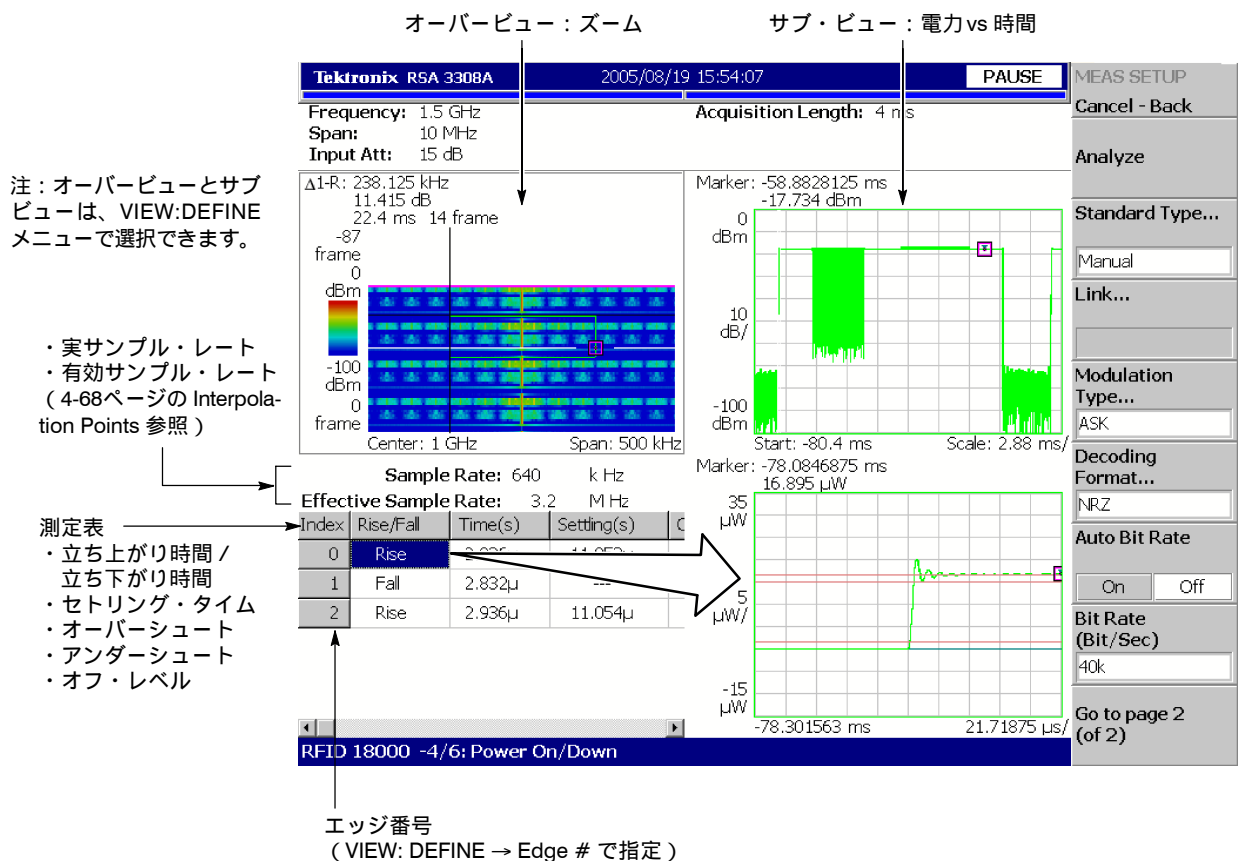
オーバービュー：ズーム

サブ・ビュー：電力vs 時間

Tektronix RSA 3308A 2005/08/19 15:54:07 PAUSE

MEAS SETUP

Cancel - Back

Frequency: 1.5 GHz
Span: 10 MHz
Input Att: 15 dB

Acquisition Length: 4 ms

Analyze

注：オーバービューとサブビューは、VIEW:DEFINE メニューで選択できます。

Δ1-R: 238.125 kHz
11.415 dB
22.4 ms 14 frame
-87 frame
0 dBm
-100 dBm
0 frame
Center: 1 GHz Span: 500 kHz

Marker: -58.8828125 ms
-17.734 dBm
0 dBm
10 dB/
-100 dBm
Start: -80.4 ms Scale: 2.88 ms/

Standard Type...
Manual
Link...

・実サンプル・レート
・有効サンプル・レート
（4-68ページの Interpolation Points 参照）

Modulation Type...
ASK

Sample Rate: 640 k Hz
Effective Sample Rate: 3.2 M Hz

Marker: -78.0846875 ms
16.895 μW

Decoding Format...
NRZ

測定表
・立ち上がり時間 / 立ち下がり時間
・セトリング・タイム
・オーバーシュート
・アンダーシュート
・オフ・レベル

| Index | Rise/Fall | Time(s) | Settling(s) |
|---|---|---|---|
| 0 | Rise | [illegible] | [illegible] |
| 1 | Fall | 2.832μ | --- |
| 2 | Rise | 2.936μ | 11.054μ |

35 μW
5 μW/
-15 μW
-78.301563 ms 21.71875 μs/

Auto Bit Rate
On Off

Bit Rate (Bit/Sec)
40k

Go to page 2 (of 2)

RFID 18000 -4/6: Power On/Down

エッジ番号
（VIEW: DEFINE → Edge # で指定）